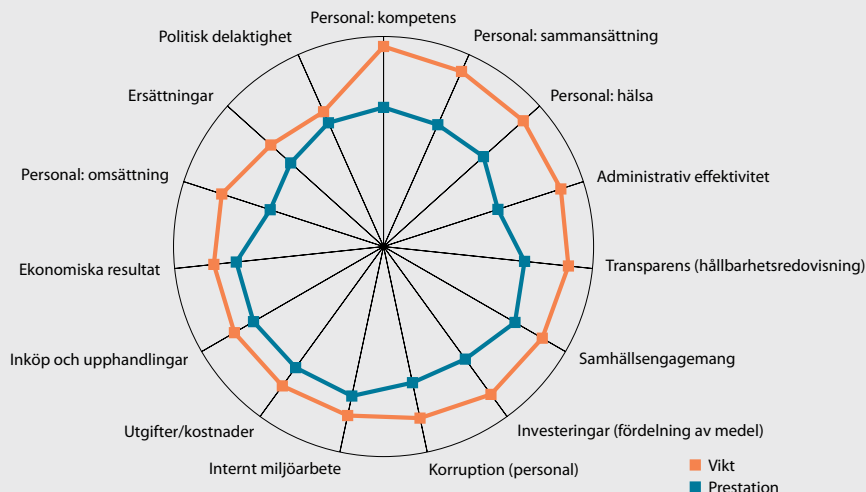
Personal: kompetens
Personal: sammansättning
Personal: hälsa
Administrativ effektivitet
Transparens (hållbarhetsredovisning)
Samhällsengagemang
Investeringar (fördelning av medel)
Korruption (personal)
Internt miljöarbete
Utgifter/kostnader
Inköp och upphandlingar
Ekonomiska resultat
Personal: omsättning
Ersättningar
Politisk delaktighet

Vikt
Prestation